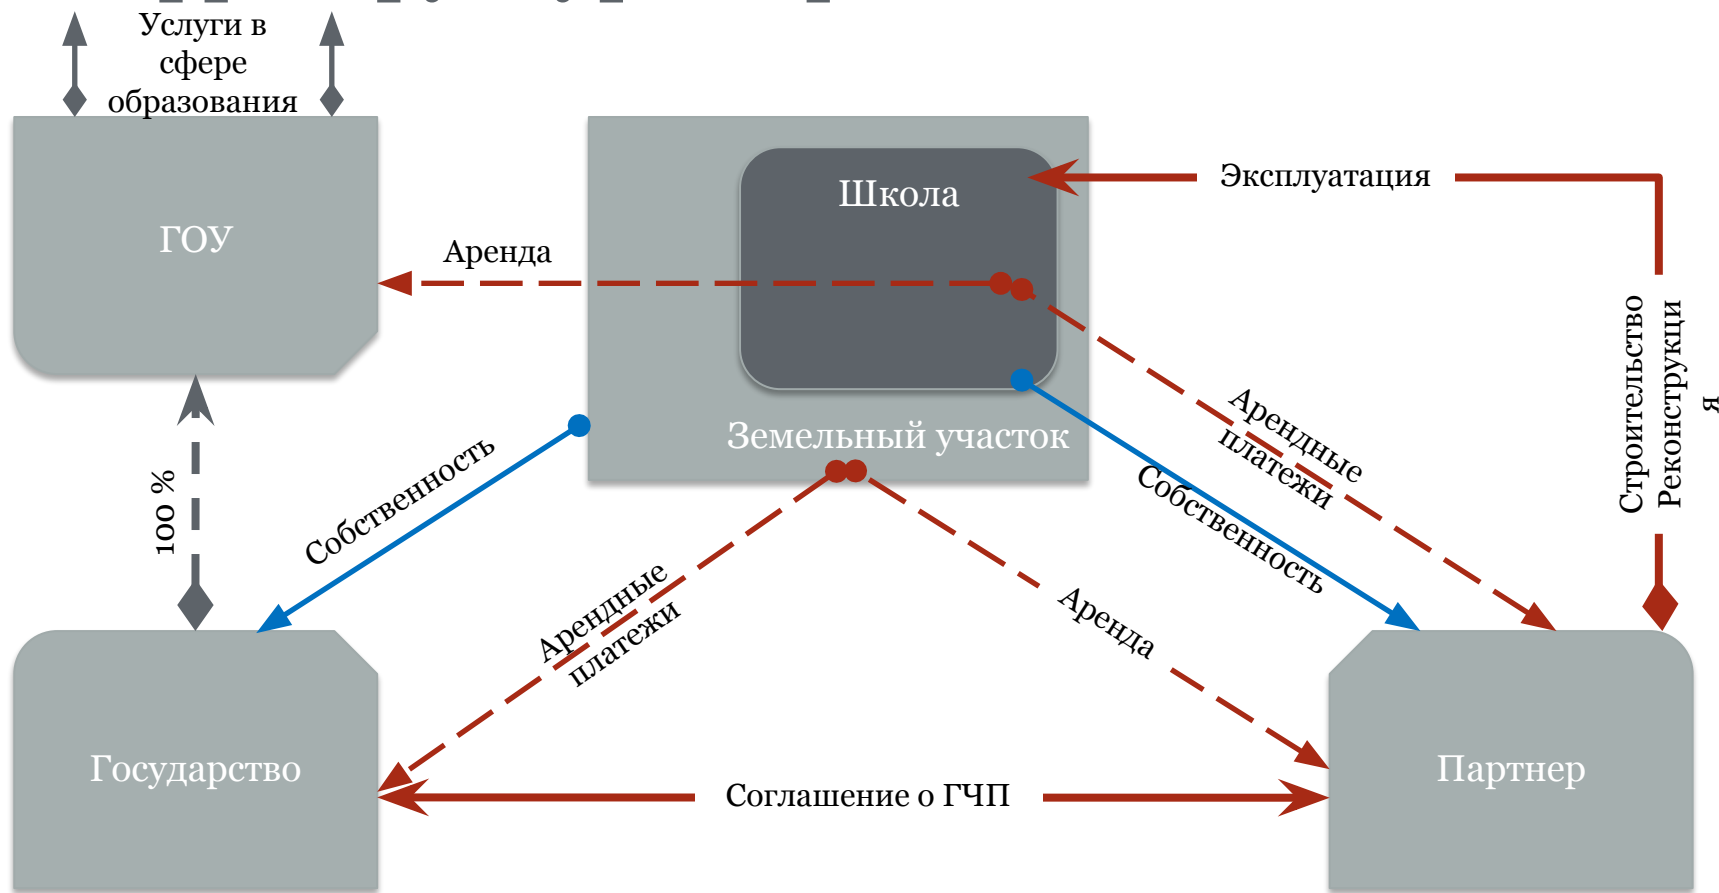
Услуги в сфере образования

ГОУ

Школа

Эксплуатация

Аренда

Земельный участок

Арендные платежи

Собственность

Строительство Реконструкция

100 %

Собственность

Арендные платежи

Аренда

Государство

Соглашение о ГЧП

Партнер